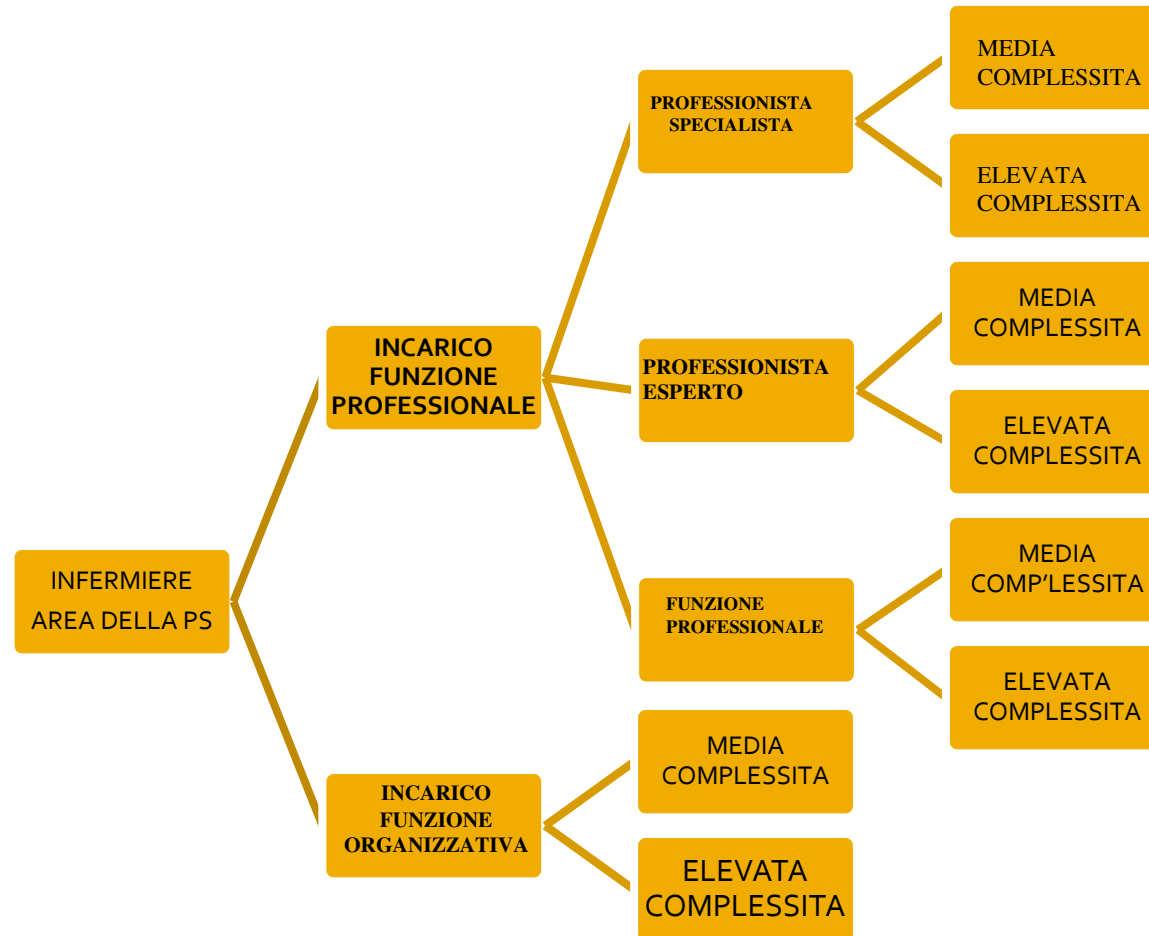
INFERMIERE AREA DELLA PS

INCARICO FUNZIONE PROFESSIONALE

PROFESSIONISTA SPECIALISTA

MEDIA COMPLESSITA

ELEVATA COMPLESSITA

PROFESSIONISTA ESPERTO

MEDIA COMPLESSITA

ELEVATA COMPLESSITA

FUNZIONE PROFESSIONALE

MEDIA COMP'LESSITA

ELEVATA COMPLESSITA

INCARICO FUNZIONE ORGANIZZATIVA

MEDIA COMPLESSITA

ELEVATA COMPLESSITA